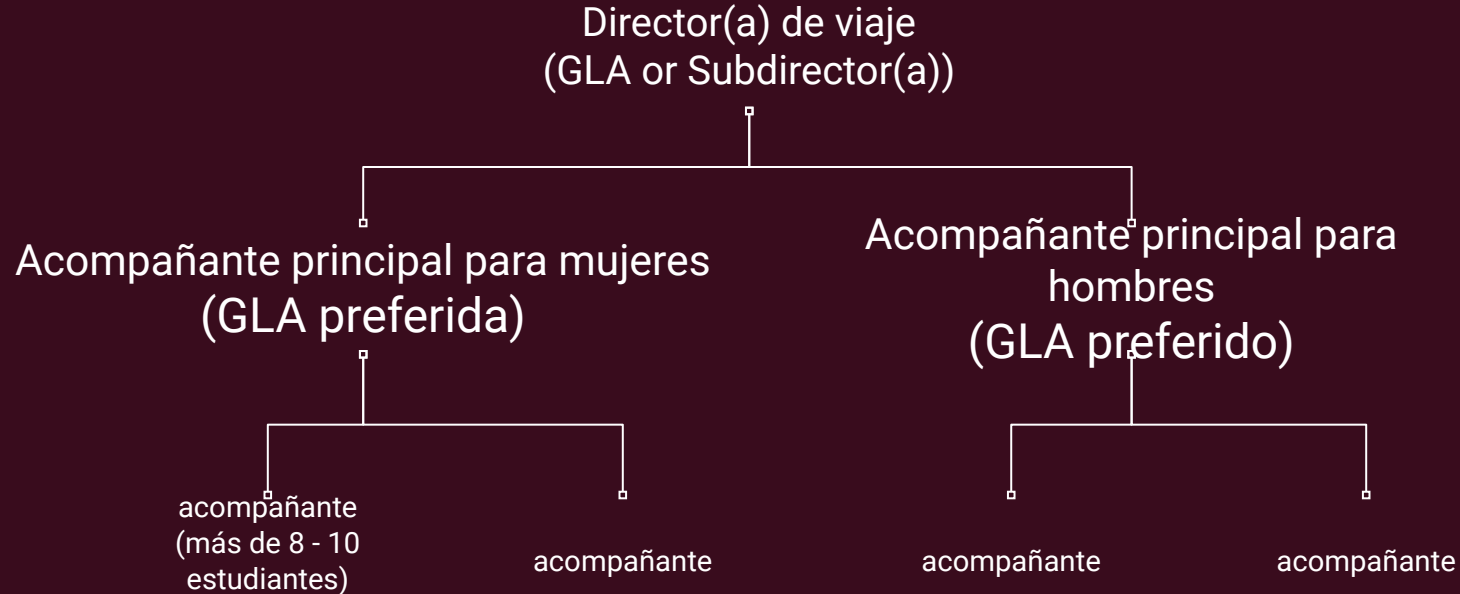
Director(a) de viaje
(GLA or Subdirector(a))

Acompañante principal para mujeres
(GLA preferida)

Acompañante principal para hombres
(GLA preferido)

acompañante
(más de 8 - 10 estudiantes)

acompañante

acompañante

acompañante